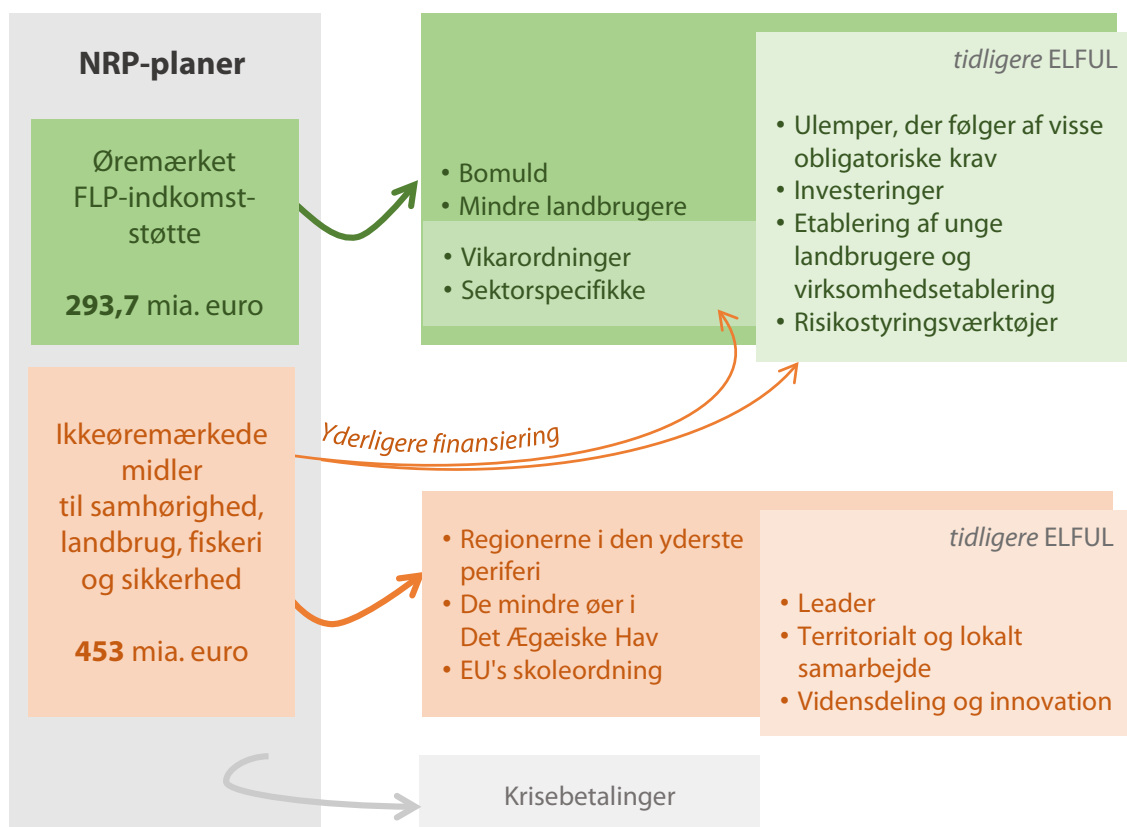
NRP-planer

Øremærket FLP-indkomststøtte

**293,7** mia. euro

Ikkeøremærkede midler til samhørighed, landbrug, fiskeri og sikkerhed

**453** mia. euro

Yderligere finansiering

• Bomuld
• Mindre landbrugere

• Vikarordninger
• Sektorspecifikke

*tidligere* ELFUL

• Ulemper, der følger af visse obligatoriske krav
• Investeringer
• Etablering af unge landbrugere og virksomhedsetablering
• Risikostyringsværktøjer

• Regionerne i den yderste periferi
• De mindre øer i Det Ægæiske Hav
• EU's skoleordning

*tidligere* ELFUL

• Leader
• Territorialt og lokalt samarbejde
• Vidensdeling og innovation

Krisebetalinger